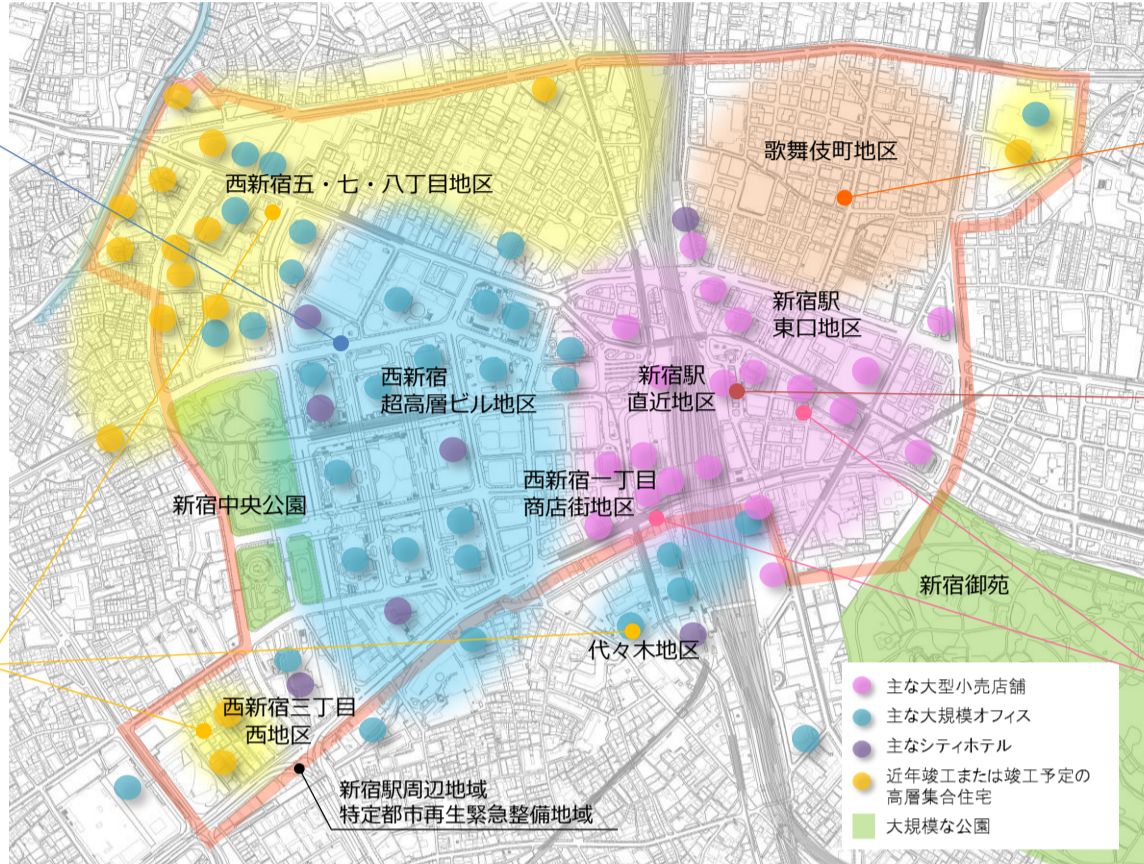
歌舞伎町地区

西新宿五・七・八丁目地区

新宿駅
東口地区

西新宿
超高層ビル地区

新宿駅
直近地区

西新宿一丁目
商店街地区

新宿中央公園

新宿御苑

代々木地区

西新宿三丁目
西地区

新宿駅周辺地域
特定都市再生緊急整備地域

主な大型小売店舗
主な大規模オフィス
主なシティホテル
近年竣工または竣工予定の高層集合住宅
大規模な公園